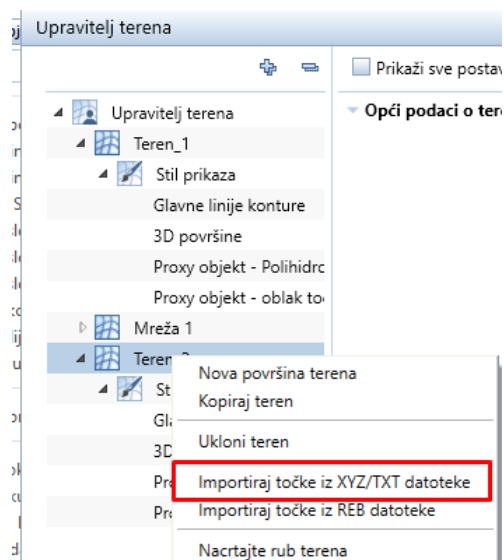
Upravitelj terena

Prikaži sve postav

Opći podaci o tere

Upravitelj terena
Teren_1
Stil prikaza
Glavne linije konture
3D površine
Proxy objekt - Polihidro
Proxy objekt - oblak to
Mreža 1
Teren_2
St
Gl
3D
Pr
Pr

Nova površina terena
Kopiraj teren
Ukloni teren
Importiraj točke iz XYZ/TXT datoteke
Importiraj točke iz REB datoteke
Nacrtajte rub terena